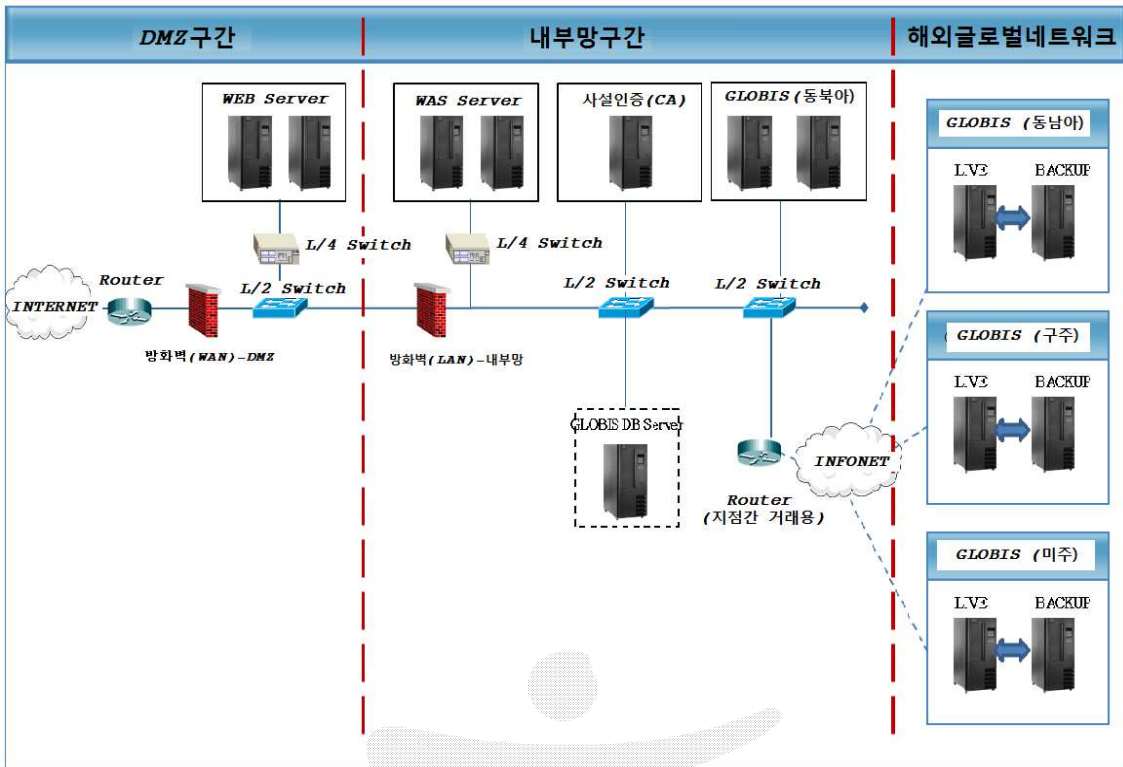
DMZ구간

내부망구간

해외글로벌네트워크

WEB Server

WAS Server

사설인증(CA)

GLOBIS(동북아)

GLOBIS (동남아)

LIVE

BACKUP

L/4 Switch

L/4 Switch

Router

INTERNET

L/2 Switch

L/2 Switch

L/2 Switch

방화벽(WAN)-DMZ

방화벽(LAN)-내부망

GLOBIS (구주)

LIVE

BACKUP

GLOBIS DB Server

INFONET

Router
(지점간 거래용)

GLOBIS (미주)

LIVE

BACKUP